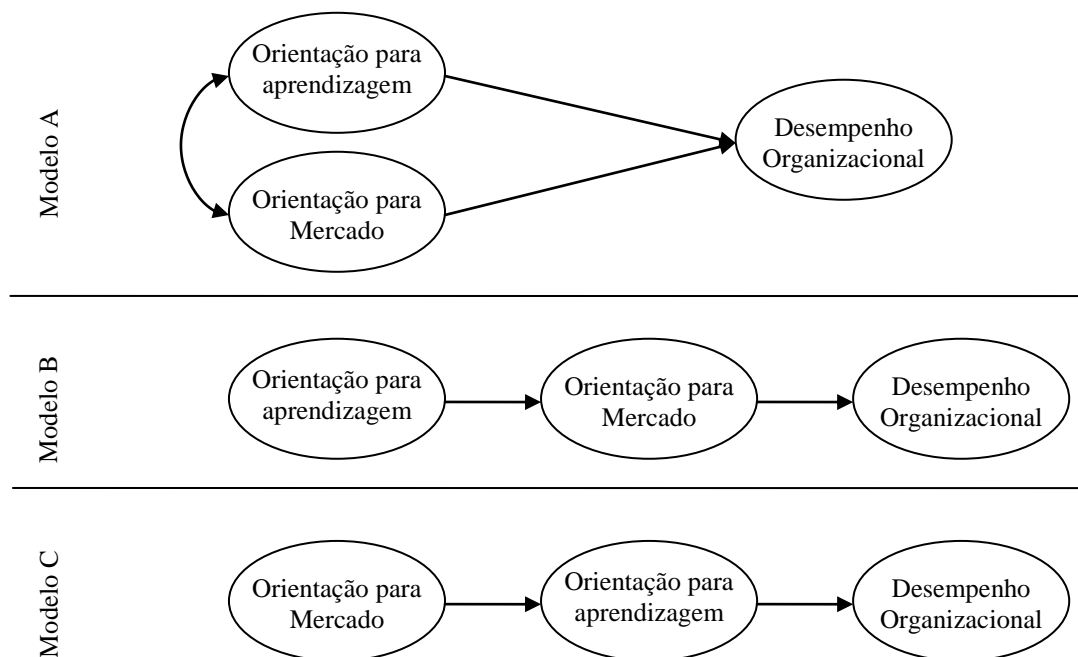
Modelo A

Orientação para aprendizagem

Orientação para Mercado

Desempenho Organizacional

Modelo B

Orientação para aprendizagem

Orientação para Mercado

Desempenho Organizacional

Modelo C

Orientação para Mercado

Orientação para aprendizagem

Desempenho Organizacional